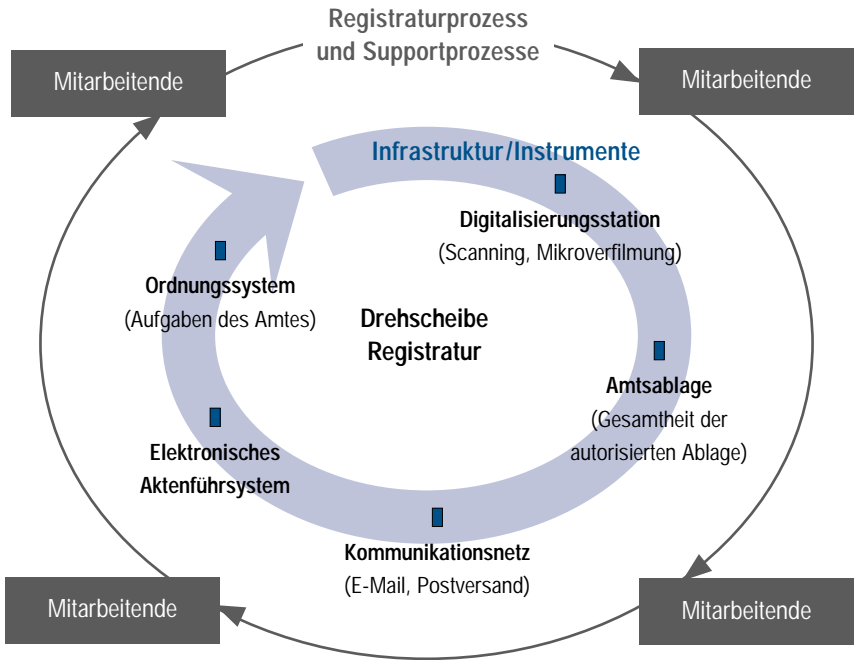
Registraturprozess und Supportprozesse

Mitarbeitende

Mitarbeitende

Infrastruktur/Instrumente

Digitalisierungsstation
(Scanning, Mikroverfilmung)

Ordnungssystem
(Aufgaben des Amtes)

Drehscheibe Registratur

Amtsablage
(Gesamtheit der autorisierten Ablage)

Elektronisches Aktenführsystem

Kommunikationsnetz
(E-Mail, Postversand)

Mitarbeitende

Mitarbeitende